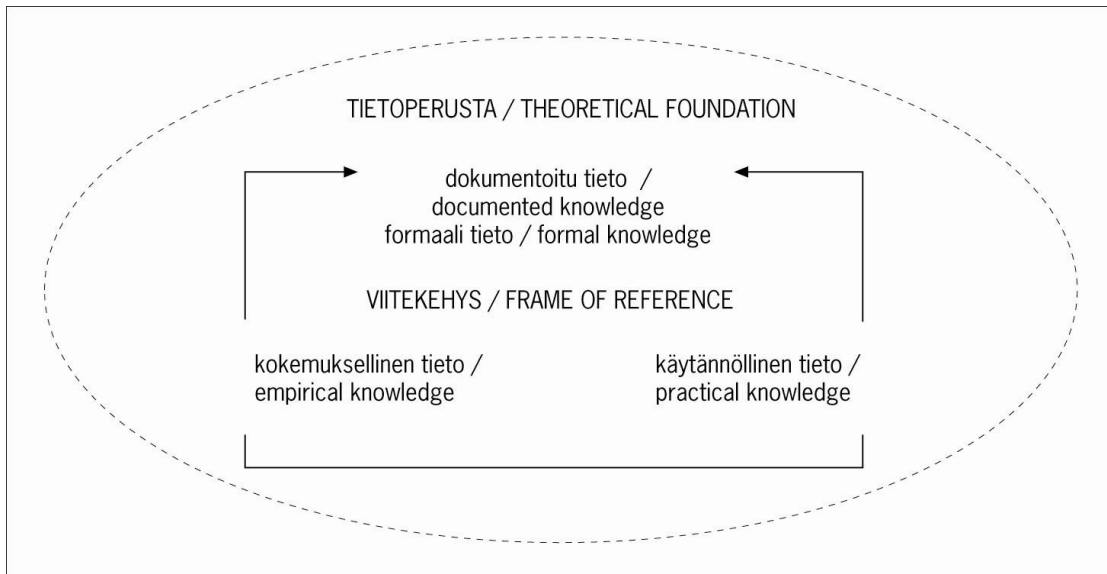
TIETOPERUSTA / THEORETICAL FOUNDATION

dokumentoitu tieto /
documented knowledge
formaali tieto / formal knowledge

VIITEKEHYS / FRAME OF REFERENCE

kokemuksellinen tieto /
empirical knowledge

käytännöllinen tieto /
practical knowledge